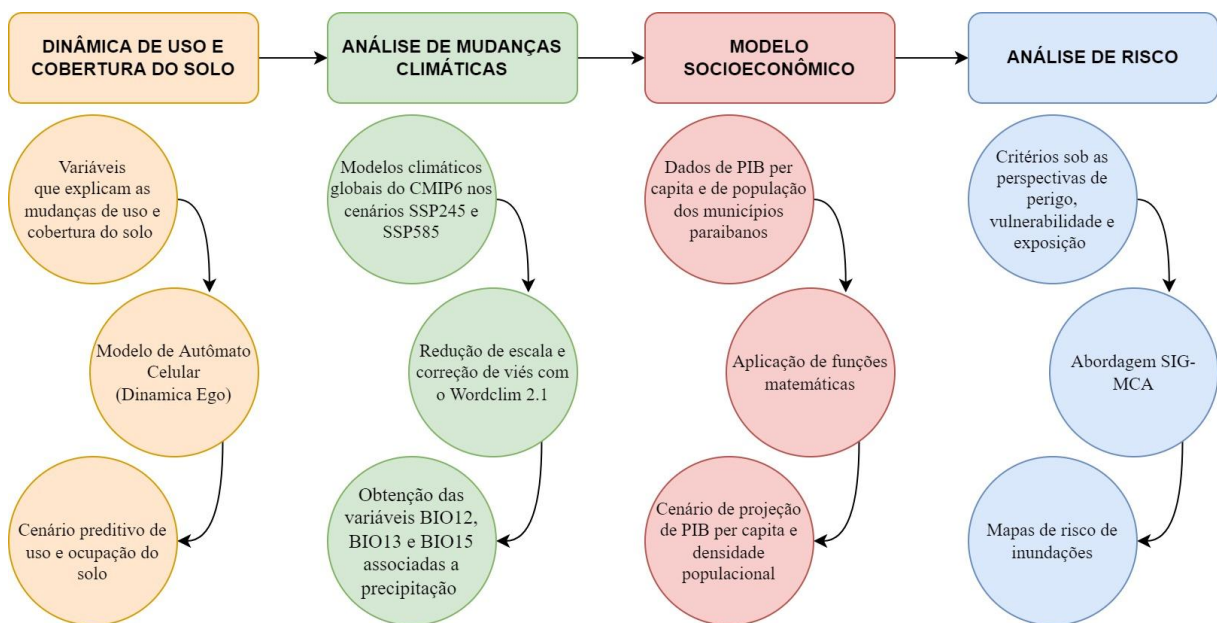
DINÂMICA DE USO E COBERTURA DO SOLO

Variáveis que explicam as mudanças de uso e cobertura do solo

Modelo de Autômato Celular (Dinamica Ego)

Cenário preditivo de uso e ocupação do solo

ANÁLISE DE MUDANÇAS CLIMÁTICAS

Modelos climáticos globais do CMIP6 nos cenários SSP245 e SSP585

Redução de escala e correção de viés com o Wordclim 2.1

Obtenção das variáveis BIO12, BIO13 e BIO15 associadas a precipitação

MODELO SOCIOECONÔMICO

Dados de PIB per capita e de população dos municípios paraibanos

Aplicação de funções matemáticas

Cenário de projeção de PIB per capita e densidade populacional

ANÁLISE DE RISCO

Critérios sob as perspectivas de perigo, vulnerabilidade e exposição

Abordagem SIG-MCA

Mapas de risco de inundações